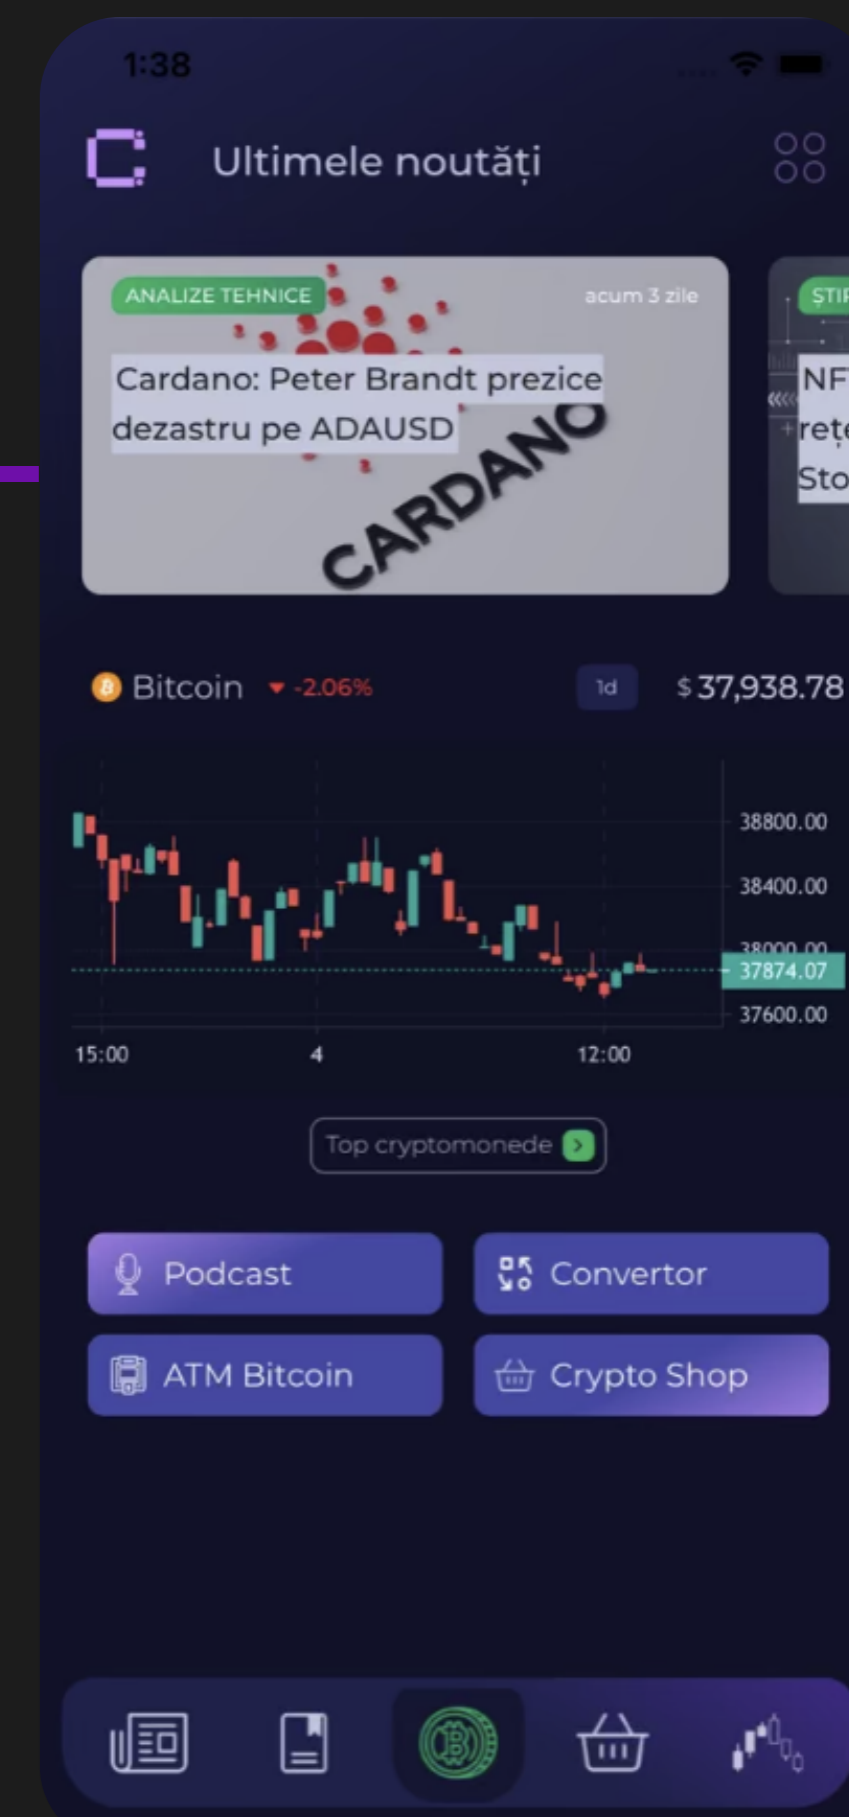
1:38

Ultimele noutăți

ANALIZE TEHNICE

acum 3 zile

Cardano: Peter Brandt prezice dezastru pe ADAUSD

CARDANO

ȘTIR

NF

rețe

Sto

Bitcoin -2.06%

1d

$37,938.78

38800.00

38400.00

38000.00

37874.07

37600.00

15:00

4

12:00

Top cryptomonede

Podcast

Convertor

ATM Bitcoin

Crypto Shop